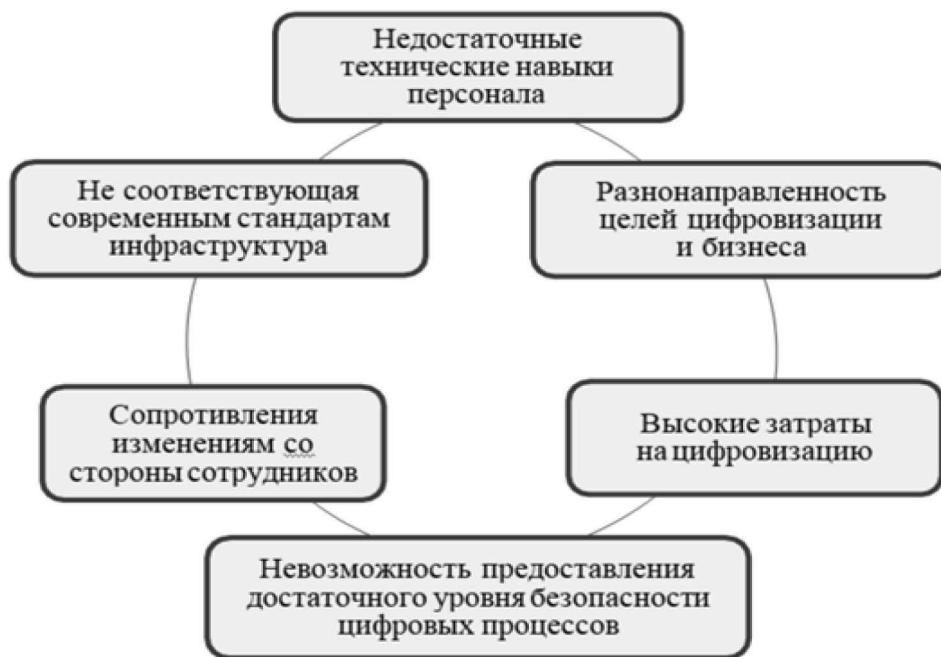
Недостаточные технические навыки персонала

Не соответствующая современным стандартам инфраструктура

Разнонаправленность целей цифровизации и бизнеса

Сопротивления изменениям со стороны сотрудников

Высокие затраты на цифровизацию

Невозможность предоставления достаточного уровня безопасности цифровых процессов